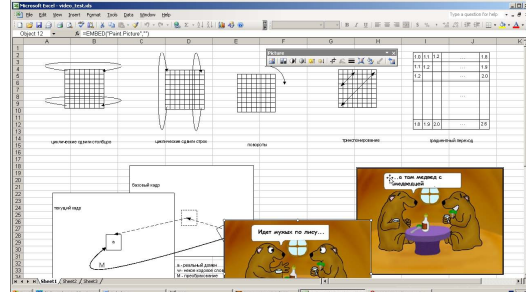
Microsoft Excel - video_test.xls

File Edit View Insert Format Tools Data Window Help

Type a question for help

Object 12 = =EMBED("Paint Picture","")

Picture

| 1.0 | 1.1 | 1.2 | | 1.8 |
|---|---|---|---|---|
| 1.1 | 1.2 | | | 1.9 |
| 1.2 | | | | 2.0 |
| 1.8 | 1.9 | 2.0 | | 2.6 |

циклические сдвиги столбцов

циклические сдвиги строк

повороты

транспонирование

градиентный переход

базовый кадр

текущий кадр

M

a - реальный домен
v - некое кадровое смещение
M - преобразование

Идет мужык по лесу...

...о том медведь с медведицей

Sheet1 Sheet2 Sheet3